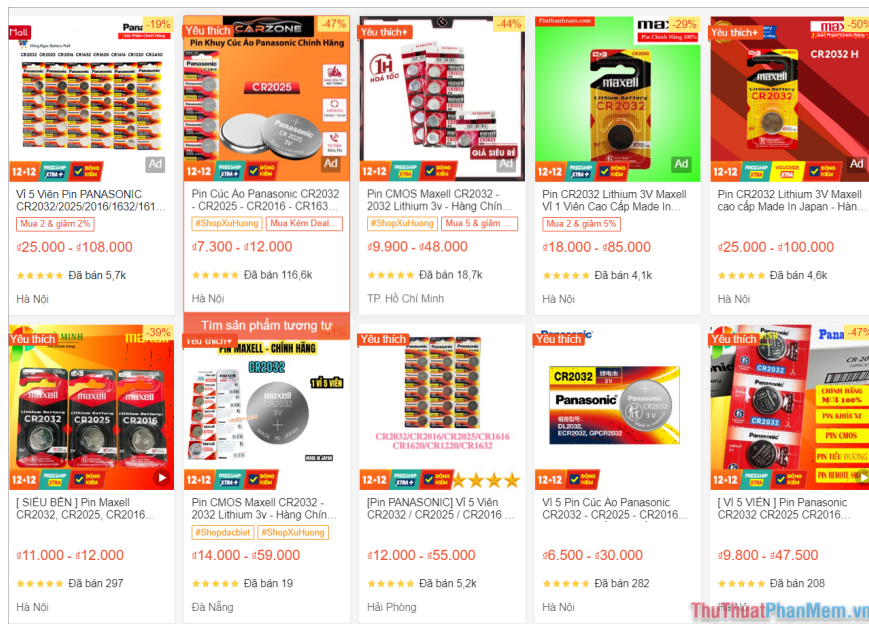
Mall
Panasonic
-19%
CR2032 CR2025 CR2016 CR1632 CR1620 CR1616 CR1220 CR2450
12.12
FREESHIP XTRA+
ĐỒNG KIỂM
Ad
Vỉ 5 Viên Pin PANASONIC CR2032/2025/2016/1632/161...
Mua 2 & giảm 2%
₫25.000 - ₫108.000
★★★★★ Đã bán 5,7k
Hà Nội

Yêu thích
CARZONE
-47%
Pin Khuy Cúc Áo Panasonic Chính Hãng
CR2025
12.12
FREESHIP XTRA+
ĐỒNG KIỂM
Ad
Pin Cúc Áo Panasonic CR2032 - CR2025 - CR2016 - CR163...
#ShopXuHuong
Mua Kèm Deal...
₫7.300 - ₫12.000
★★★★★ Đã bán 116,6k
Hà Nội
Tìm sản phẩm tương tự

Yêu thích+
-44%
1H HỎA TỐC
GIÁ SIÊU RẺ
12.12
FREESHIP XTRA+
ĐỒNG KIỂM
Ad
Pin CMOS Maxell CR2032 - 2032 Lithium 3v - Hàng Chín...
#ShopXuHuong
Mua 5 & giảm ...
₫9.900 - ₫48.000
★★★★★ Đã bán 18,7k
TP. Hồ Chí Minh

maxell
-29%
Pin Chính Hãng 100%
maxell
CR2032
12.12
FREESHIP XTRA+
ĐỒNG KIỂM
Ad
Pin CR2032 Lithium 3V Maxell Vỉ 1 Viên Cao Cấp Made In...
Mua 2 & giảm 5%
₫18.000 - ₫85.000
★★★★★ Đã bán 4,1k
Hà Nội

Yêu thích+
maxell
-50%
CR2032 H
maxell
CR2032
12.12
FREESHIP XTRA+
VOUCHER XTRA
ĐỒNG KIỂM
Ad
Pin CR2032 Lithium 3V Maxell cao cấp Made In Japan - Hàn...
₫25.000 - ₫100.000
★★★★★ Đã bán 4,6k
Hà Nội

Yêu thích
-39%
maxell
CR2032
CR2025
CR2016
12.12
FREESHIP XTRA+
ĐỒNG KIỂM
[ SIÊU BỀN ] Pin Maxell CR2032, CR2025, CR2016...
₫11.000 - ₫12.000
★★★★★ Đã bán 297
Hà Nội

Yêu thích
PIN MAXELL - CHÍNH HÃNG
CR2032
1 VỈ 5 VIÊN
maxell
MADE IN JAPAN
12.12
FREESHIP XTRA+
ĐỒNG KIỂM
Pin CMOS Maxell CR2032 - 2032 Lithium 3v - Hàng Chín...
#Shopdacbiet
#ShopXuHuong
₫14.000 - ₫59.000
★★★★★ Đã bán 19
Đà Nẵng

Yêu thích
CR2032/CR2016/CR2025/CR1616 CR1620/CR1220/CR1632
12.12
FREESHIP XTRA+
ĐỒNG KIỂM
[Pin PANASONIC] Vỉ 5 Viên CR2032 / CR2025 / CR2016 ...
₫12.000 - ₫55.000
★★★★★ Đã bán 5,2k
Hải Phòng

Panasonic
Yêu thích
CR2032
3V
Panasonic
DL2032, ECR2032, GPCR2032
12.12
FREESHIP XTRA+
ĐỒNG KIỂM
Vỉ 5 Pin Cúc Áo Panasonic CR2032 - CR2025 - CR2016 ...
₫6.500 - ₫30.000
★★★★★ Đã bán 282
Hà Nội

Yêu thích
Panasonic
-47%
CHÍNH HÃNG MỚI 100%
PIN KHÓA XE
PIN CMOS
PIN ĐIỀU KHIỂN
PIN REMOTE
12.12
FREESHIP XTRA+
ĐỒNG KIỂM
[ VỈ 5 VIÊN ] Pin Panasonic CR2032 CR2025 CR2016...
₫9.800 - ₫47.500
★★★★★ Đã bán 208
ThuThuatPhanMem.vn